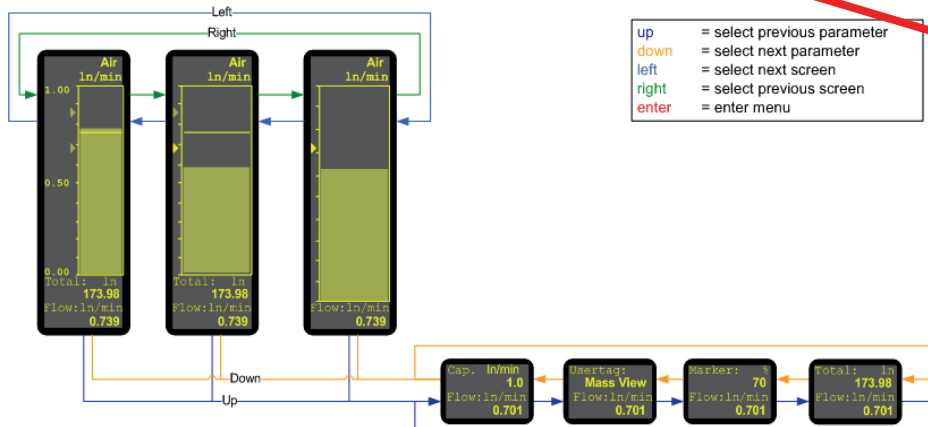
Left

Right

Air
ln/min
1.00
0.50
0.00
Total: ln
173.98
Flow:ln/min
0.739

Air
ln/min
Total: ln
173.98
Flow:ln/min
0.739

Air
ln/min
Flow:ln/min
0.739

| up | = select previous parameter |
|---|---|
| down | = select next parameter |
| left | = select next screen |
| right | = select previous screen |
| enter | = enter menu |

Down

Up

Cap. ln/min
1.0
Flow:ln/min
0.701

Usertag:
Mass View
Flow:ln/min
0.701

Marker: %
70
Flow:ln/min
0.701

Total: ln
173.98
Flow:ln/min
0.701